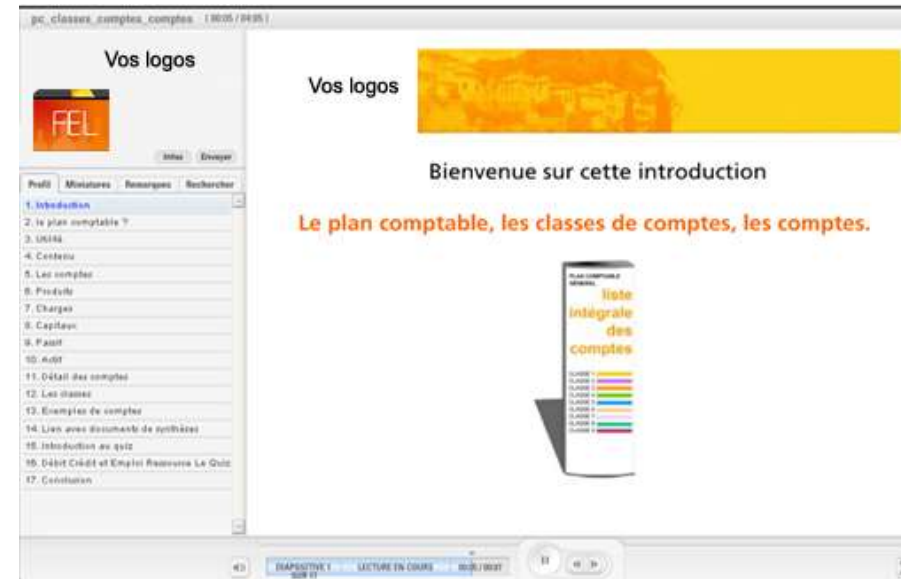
pc_classes_comptes_comptes (00:05 / 04:05)

Vos logos

FEL

Infos Envoyer

Profil Miniatures Remarques Rechercher

1. Introduction
2. le plan comptable ?
3. Utilité
4. Contenu
5. Les comptes
6. Produits
7. Charges
8. Capitaux
9. Passif
10. Actif
11. Détail des comptes
12. Les classes
13. Exemples de comptes
14. Lien avec documents de synthèses
15. Introduction au quiz
16. Débit Crédit et Emploi Ressource Le Quiz
17. Conclusion

Vos logos

Bienvenue sur cette introduction

Le plan comptable, les classes de comptes, les comptes.

PLAN COMPTABLE GÉNÉRAL
liste intégrale des comptes
CLASSE 1
CLASSE 2
CLASSE 3
CLASSE 4
CLASSE 5
CLASSE 6
CLASSE 7
CLASSE 8
CLASSE 9
CLASSE 0

DIAPOSITIVE 1 SUR 17 LECTURE EN COURS 00:05 / 00:07